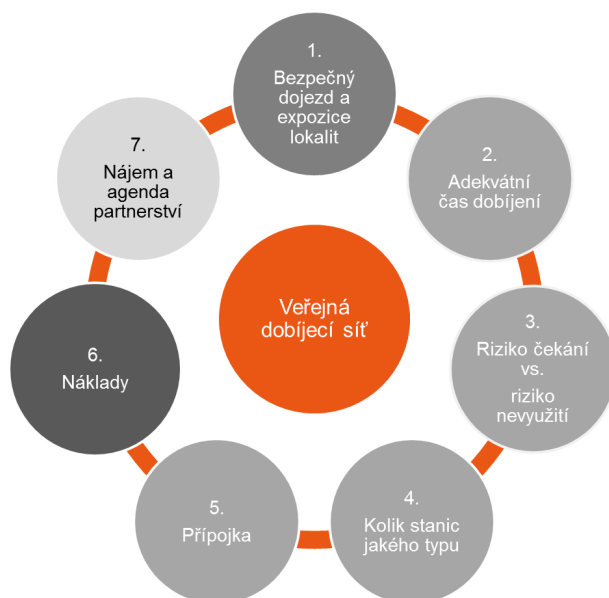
Veřejná dobíjecí síť

1.
Bezpečný dojezd a expozice lokalit

2.
Adekvátní čas dobíjení

3.
Riziko čekání vs.
riziko nevyužití

4.
Kolik stanic jakého typu

5.
Přípojka

6.
Náklady

7.
Nájem a agenda partnerství